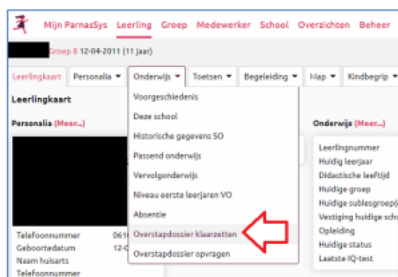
Mijn ParnasSys Leerling Groep Medewerker School Overzichten Beheer

Groep 8 12-04-2011 (11 jaar)

Leerlingkaart Personalia ▾ Onderwijs ▾ Toetsen ▾ Begeleiding ▾ Map ▾ Kindbegrip ▾

Leerlingkaart

Personalia (Meer...)

Voorgeschiedenis
Deze school
Historische gegevens SO
Passend onderwijs
Vervolgonderwijs
Niveau eerste leerjaren VO
Absentie
Overstapdossier klaarzetten
Overstapdossier opvragen

Onderwijs (Meer...)

Leerlingnummer
Huidig leerjaar
Didactische leeftijd
Huidige groep
Huidig subleesgroep(
Vestiging huidige sch
Opleiding
Huidige status
Laatste IQ-test

Telefoonnummer 061
Geboortedatum 12-0
Naam huisarts
Telefoonnummer